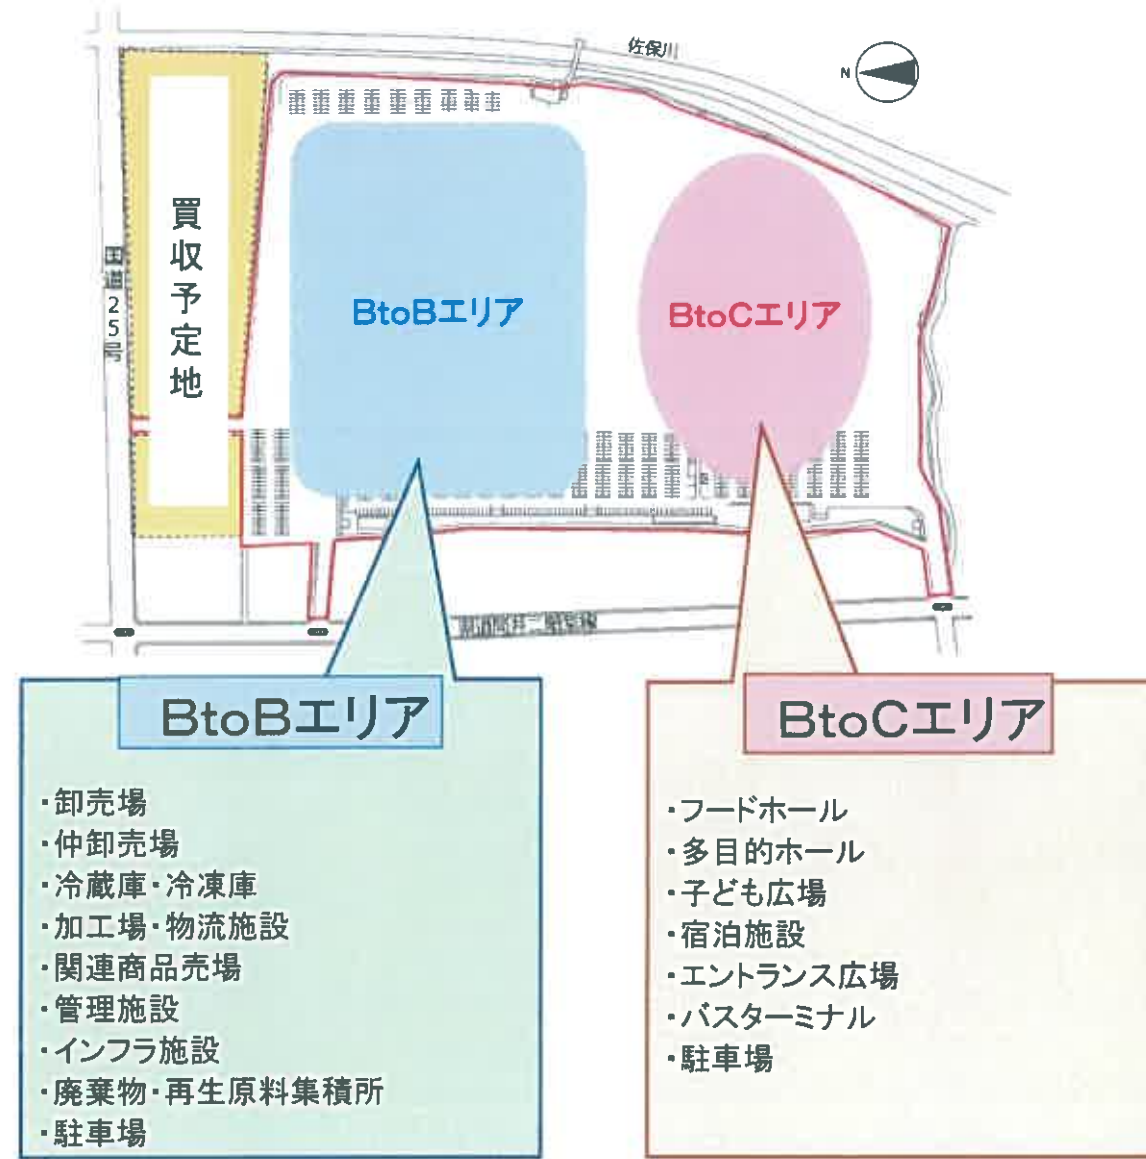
佐保川

N

国道25号

買収予定地

BtoBエリア

BtoCエリア

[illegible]

BtoBエリア

・卸売場
・仲卸売場
・冷蔵庫・冷凍庫
・加工場・物流施設
・関連商品売場
・管理施設
・インフラ施設
・廃棄物・再生原料集積所
・駐車場

BtoCエリア

・フードホール
・多目的ホール
・子ども広場
・宿泊施設
・エントランス広場
・バスターミナル
・駐車場